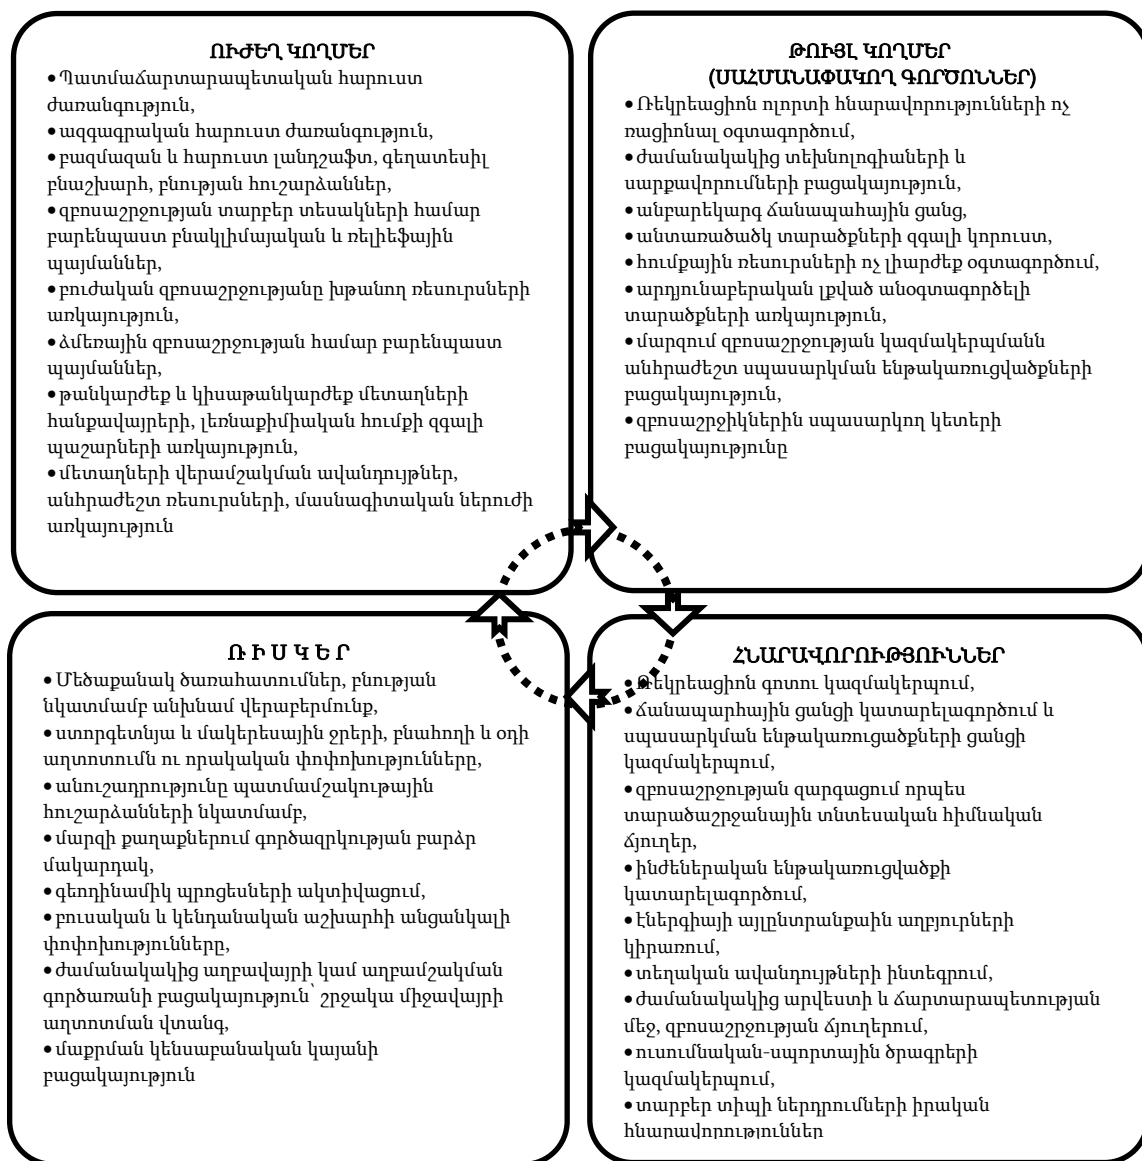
ՈՒԺԵՂ ԿՈՂՄԵՐ

• Պատմաճարտարապետական հարուստ ժառանգություն,
• ազգագրական հարուստ ժառանգություն,
• բազմազան և հարուստ լանդշաֆտ, գեղատեսիլ բնաշխարհ, բնության հուշարձաններ,
• զբոսաշրջության տարբեր տեսակների համար բարենպաստ բնակլիմայական և ռելիեֆային պայմաններ,
• բուժական զբոսաշրջությանը խթանող ռեսուրսների առկայություն,
• ձմեռային զբոսաշրջության համար բարենպաստ պայմաններ,
• թանկարժեք և կիսաթանկարժեք մետաղների հանքավայրերի, լեռնաքիմիական հումքի զգալի պաշարների առկայություն,
• մետաղների վերամշակման ավանդույթներ, անհրաժեշտ ռեսուրսների, մասնագիտական ներուժի առկայություն

ԹՈՒՅԼ ԿՈՂՄԵՐ
(ՍԱՀՄԱՆԱՓԱԿՈՂ ԳՈՐԾՈՆՆԵՐ)

• Ռեկրեացիոն ոլորտի հնարավորությունների ոչ ռացիոնալ օգտագործում,
• ժամանակակից տեխնոլոգիաների և սարքավորումների բացակայություն,
• անբարեկարգ ճանապարհային ցանց,
• անտառածածկ տարածքների զգալի կորուստ,
• հումքային ռեսուրսների ոչ լիարժեք օգտագործում,
• արդյունաբերական լքված անօգտագործելի տարածքների առկայություն,
• մարզում զբոսաշրջության կազմակերպմանն անհրաժեշտ սպասարկման ենթակառուցվածքների բացակայություն,
• զբոսաշրջիկներին սպասարկող կետերի բացակայությունը

ՌԻՍԿԵՐ

• Մեծաքանակ ծառահատումներ, բնության նկատմամբ անխնամ վերաբերմունք,
• ստորգետնյա և մակերեսային ջրերի, բնահողի և օդի աղտոտումն ու որակական փոփոխությունները,
• անուշադրությունը պատմամշակութային հուշարձանների նկատմամբ,
• մարզի քաղաքներում գործազրկության բարձր մակարդակ,
• գեոդինամիկ պրոցեսների ակտիվացում,
• բուսական և կենդանական աշխարհի անցանկալի փոփոխությունները,
• ժամանակակից աղբավայրի կամ աղբամշակման գործարանի բացակայություն՝ շրջակա միջավայրի աղտոտման վտանգ,
• մաքրման կենսաբանական կայանի բացակայություն

ՀՆԱՐԱՎՈՐՈՒԹՅՈՒՆՆԵՐ

• Ռեկրեացիոն գոտու կազմակերպում,
• ճանապարհային ցանցի կատարելագործում և սպասարկման ենթակառուցվածքների ցանցի կազմակերպում,
• զբոսաշրջության զարգացում որպես տարածաշրջանային տնտեսական հիմնական ճյուղեր,
• ինժեներական ենթակառուցվածքի կատարելագործում,
• էներգիայի այլընտրանքային աղբյուրների կիրառում,
• տեղական ավանդույթների ինտեգրում,
• ժամանակակից արվեստի և ճարտարապետության մեջ, զբոսաշրջության ճյուղերում,
• ուսումնական-սպորտային ծրագրերի կազմակերպում,
• տարբեր տիպի ներդրումների իրական հնարավորություններ